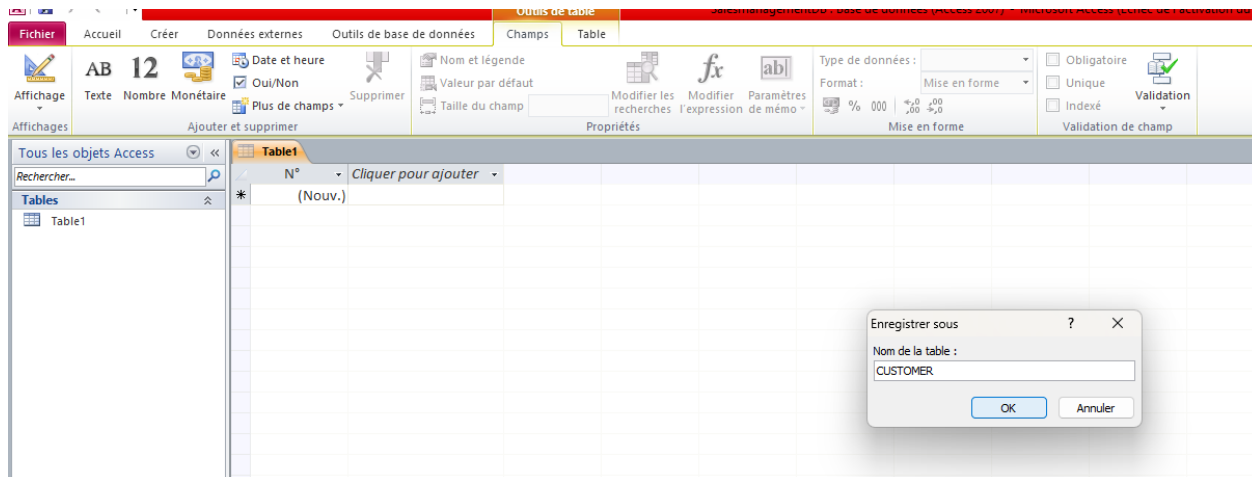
Outils de table

SalesmanagementDb : Base de données (Access 2007) - Microsoft Access (Échec de l'activation du

Fichier Accueil Créer Données externes Outils de base de données Champs Table

Affichage
Affichages

AB Texte 12 Nombre Monétaire Date et heure Oui/Non Plus de champs Supprimer
Ajouter et supprimer

Nom et légende
Valeur par défaut
Taille du champ
Modifier les recherches Modifier l'expression Paramètres de mémo
Propriétés

Type de données :
Format : Mise en forme
% 000 $^{+,0}_{,00}$ $^{,00}_{\rightarrow,0}$
Mise en forme

Obligatoire
Unique
Indexé
Validation
Validation de champ

Tous les objets Access «
Rechercher...
Tables
Table1

Table1
N° Cliquer pour ajouter
* (Nouv.)

Enregistrer sous ? X
Nom de la table :
CUSTOMER
OK Annuler